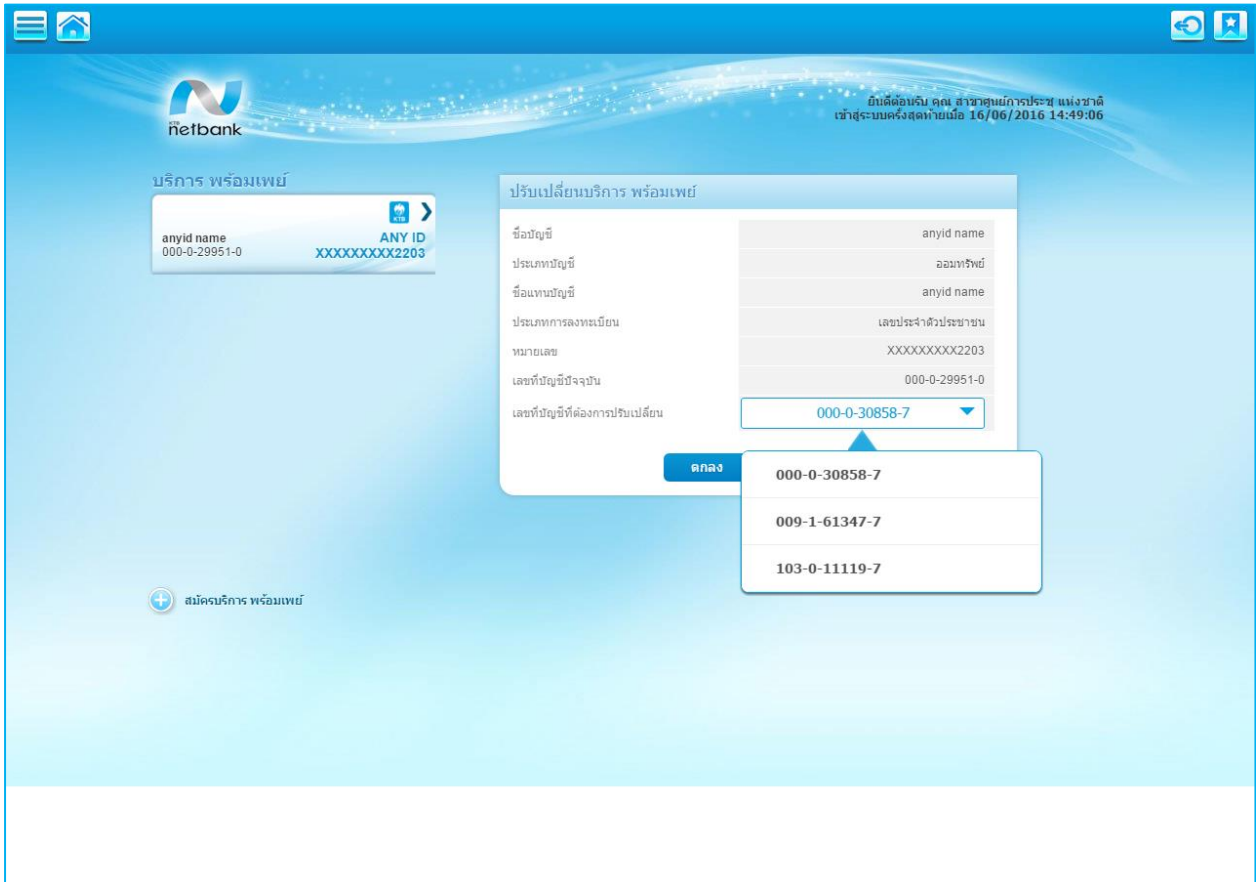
KTB netbank

ยินดีต้อนรับ คุณ สาขาศูนย์การประชุม แห่งชาติ
เข้าสู่ระบบครั้งสุดท้ายเมื่อ 16/06/2016 14:49:06

บริการ พร้อมเพย์

KTB

anyid name
000-0-29951-0

ANY ID
XXXXXXXXX2203

ปรับเปลี่ยนบริการ พร้อมเพย์

| | |
|---|---|
| ชื่อบัญชี | anyid name |
| ประเภทบัญชี | ออมทรัพย์ |
| ชื่อแทนบัญชี | anyid name |
| ประเภทการลงทะเบียน | เลขประจำตัวประชาชน |
| หมายเลข | XXXXXXXXX2203 |
| เลขที่บัญชีปัจจุบัน | 000-0-29951-0 |
| เลขที่บัญชีที่ต้องการปรับเปลี่ยน | 000-0-30858-7 |

ตกลง

000-0-30858-7
009-1-61347-7
103-0-11119-7

สมัครบริการ พร้อมเพย์